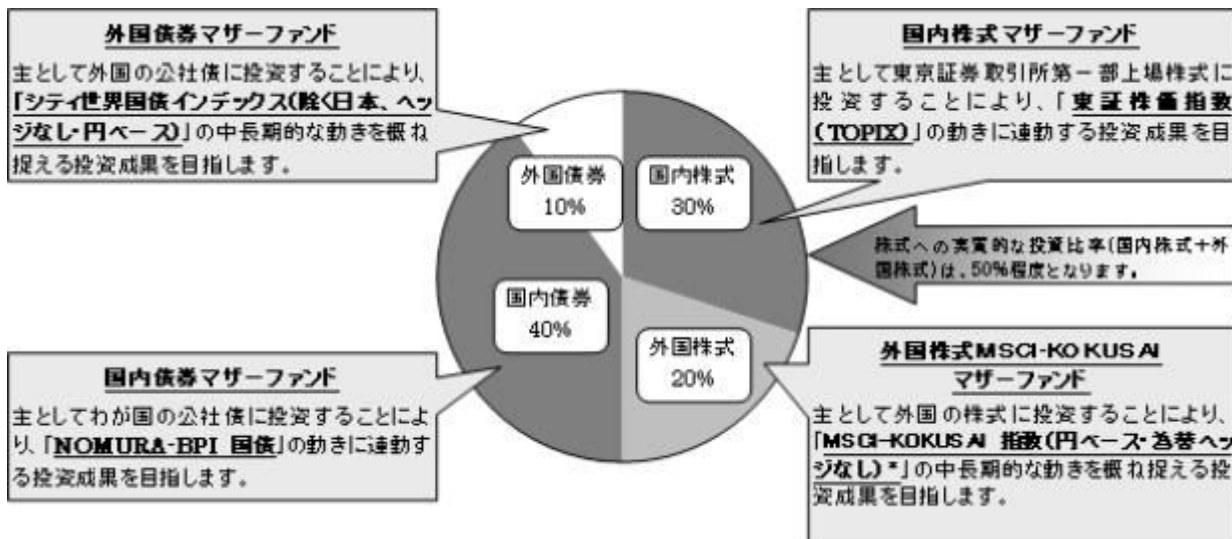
外国債券マザーファンド

主として外国の公社債に投資することにより、「シティ世界国債インデックス(除く日本、ヘッジなし・円ベース)」の中長期的な動きを概ね捉える投資成果を目指します。

国内株式マザーファンド

主として東京証券取引所第一部上場株式に投資することにより、「東証株価指数(TOPIX)」の動きに連動する投資成果を目指します。

外国債券
10%

国内株式
30%

株式への実質的な投資比率(国内株式+外国株式)は、50%程度となります。

国内債券
40%

外国株式
20%

国内債券マザーファンド

主としてわが国の公社債に投資することにより、「NOMURA-BPI 国債」の動きに連動する投資成果を目指します。

外国株式MSCI-KOKUSAI
マザーファンド

主として外国の株式に投資することにより、「MSCI-KOKUSAI 指数(円ベース・為替ヘッジなし)*」の中長期的な動きを概ね捉える投資成果を目指します。